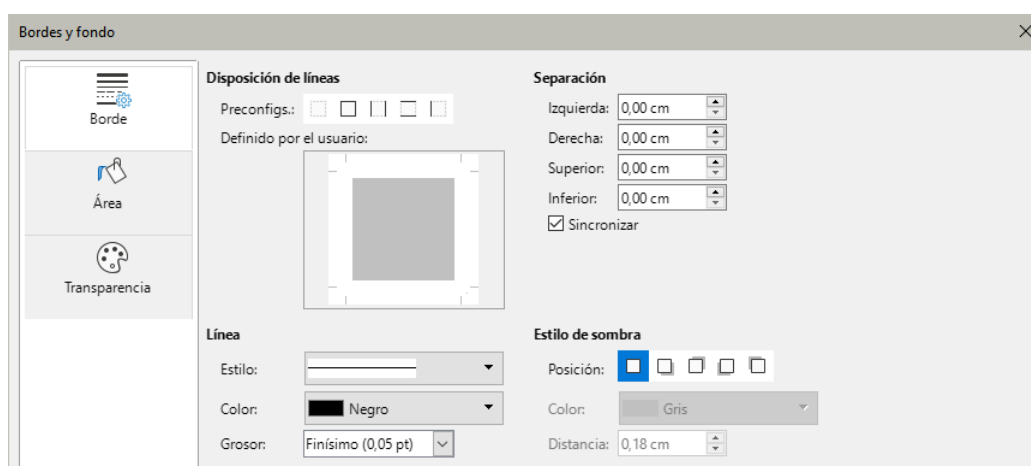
Bordes y fondo

Borde

Área

Transparencia

Disposición de líneas

Preconfigs.:

Definido por el usuario:

Separación

Izquierda: 0,00 cm

Derecha: 0,00 cm

Superior: 0,00 cm

Inferior: 0,00 cm

☑ Sincronizar

Línea

Estilo:

Color: Negro

Grosor: Finísimo (0,05 pt)

Estilo de sombra

Posición:

Color: Gris

Distancia: 0,18 cm